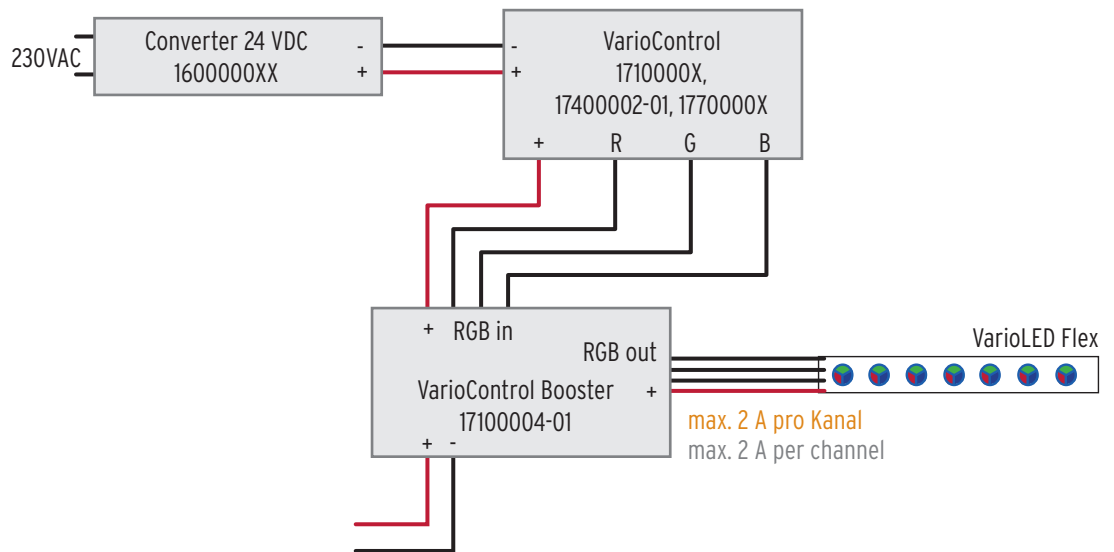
230VAC

Converter 24 VDC
1600000XX
-
+

-
+
VarioControl
1710000X,
17400002-01, 1770000X
+ R G B

+ RGB in
RGB out
VarioControl Booster
17100004-01
+
+ -

VarioLED Flex

max. 2 A pro Kanal
max. 2 A per channel